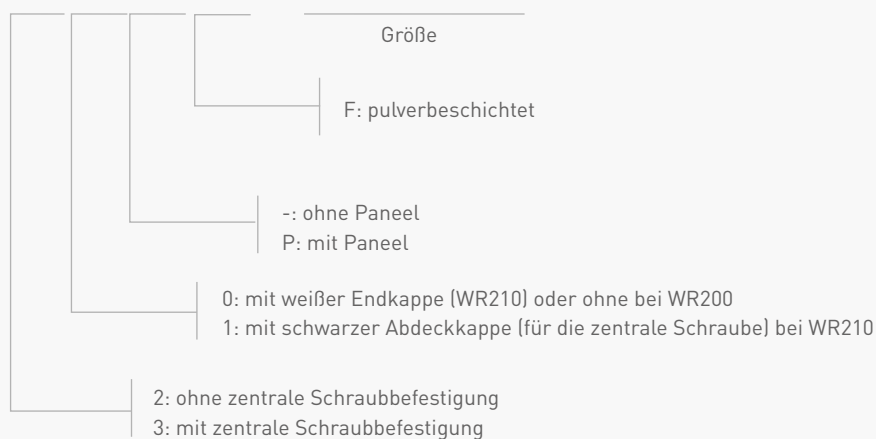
Größe

F: pulverbeschichtet

-: ohne Paneel
P: mit Paneel

0: mit weißer Endkappe (WR210) oder ohne bei WR200
1: mit schwarzer Abdeckkappe (für die zentrale Schraube) bei WR210

2: ohne zentrale Schraubbefestigung
3: mit zentrale Schraubbefestigung